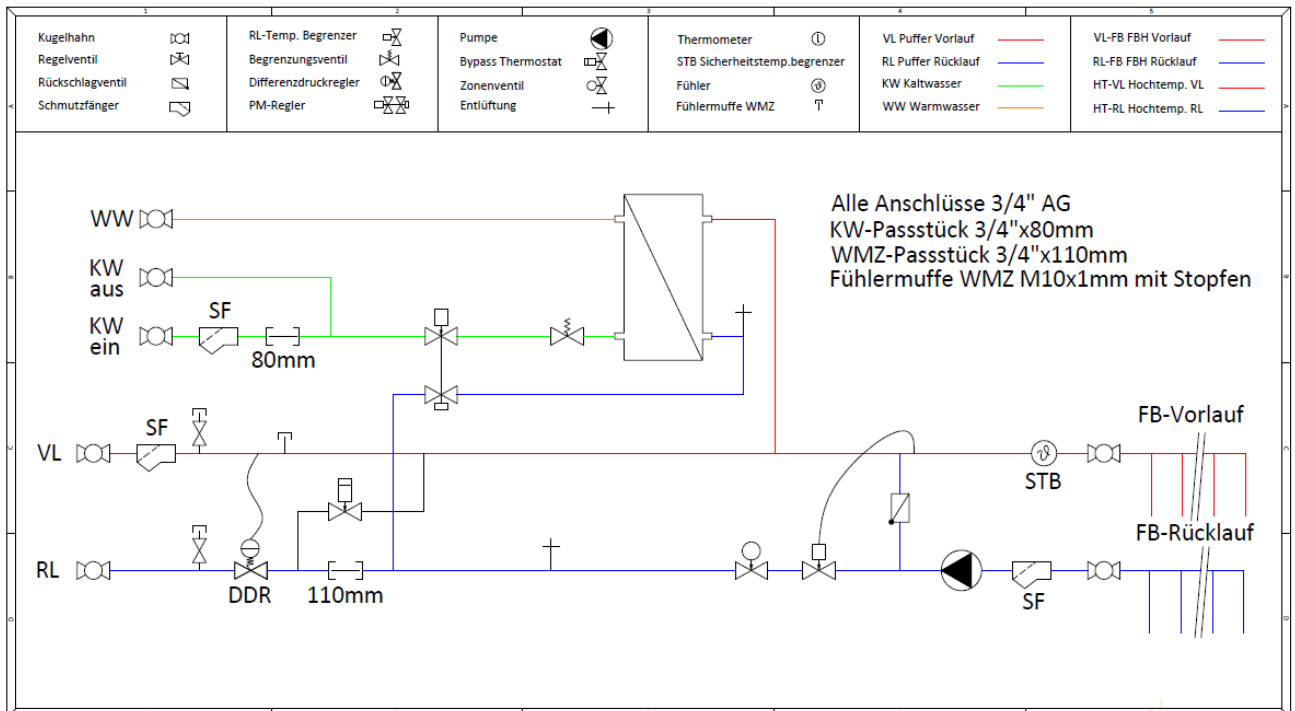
1 2 3 4 5

Kugelhahn
Regelventil
Rückschlagventil
Schmutzfänger

RL-Temp. Begrenzer
Begrenzungsventil
Differenzdruckregler
PM-Regler

Pumpe
Bypass Thermostat
Zonenventil
Entlüftung

Thermometer
STB Sicherheitstemp.begrenzer
Fühler
Fühlermuffe WMZ

VL Puffer Vorlauf
RL Puffer Rücklauf
KW Kaltwasser
WW Warmwasser

VL-FB FBH Vorlauf
RL-FB FBH Rücklauf
HT-VL Hochtemp. VL
HT-RL Hochtemp. RL

Alle Anschlüsse 3/4" AG
KW-Passstück 3/4"x80mm
WMZ-Passstück 3/4"x110mm
Fühlermuffe WMZ M10x1mm mit Stopfen

WW
KW aus
KW ein
SF
80mm
VL
SF
RL
DDR
110mm
STB
FB-Vorlauf
FB-Rücklauf
SF